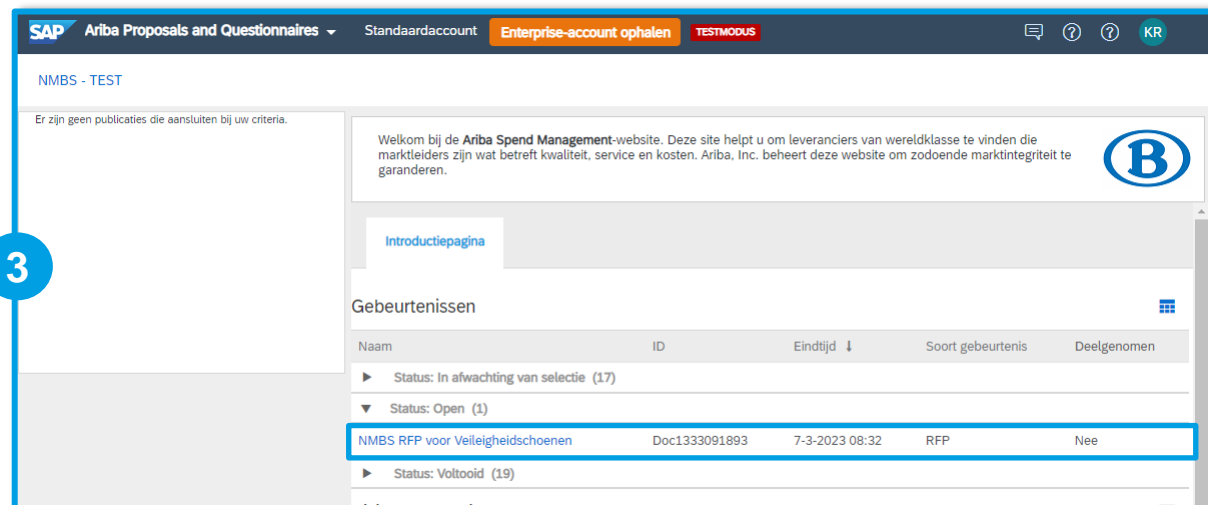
SAP Ariba Proposals and Questionnaires Standaardaccount Enterprise-account ophalen TESTMODUS KR

NMBS - TEST

Er zijn geen publicaties die aansluiten bij uw criteria.

3

Welkom bij de **Ariba Spend Management**-website. Deze site helpt u om leveranciers van wereldklasse te vinden die marktleiders zijn wat betreft kwaliteit, service en kosten. Ariba, Inc. beheert deze website om zodoende marktintegriteit te garanderen.

Introductiepagina

Gebeurtenissen

| Naam | ID | Eindtijd ↓ | Soort gebeurtenis | Deelgenomen |
|---|---|---|---|---|
| ▶ Status: In afwachting van selectie (17) | | | | |
| ▼ Status: Open (1) | | | | |
| NMBS RFP voor Veileigheidschoenen | Doc1333091893 | 7-3-2023 08:32 | RFP | Nee |
| ▶ Status: Voltooid (19) | | | | |